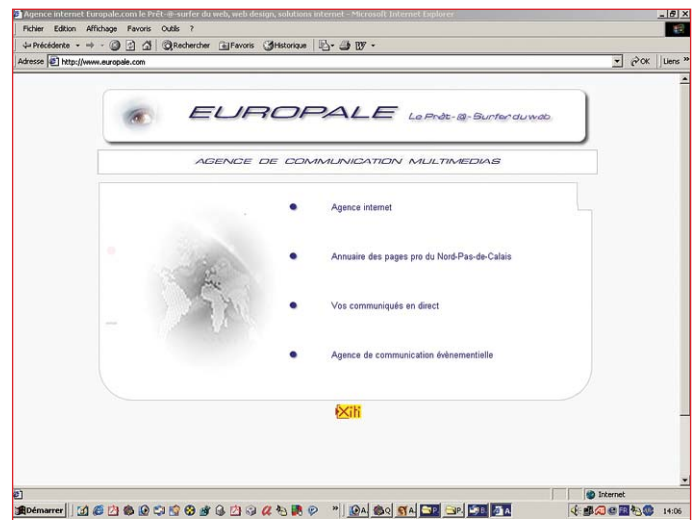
Agence internet Europale.com le Prêt-@-surfer du web, web design, solutions internet - Microsoft Internet Explorer

Fichier Edition Affichage Favoris Outils ?

Précédente Rechercher Favoris Historique

Adresse http://www.europale.com

OK Liens

EUROPALE Le Prêt-@-Surfer du web

AGENCE DE COMMUNICATION MULTIMEDIAS

Agence internet

Annuaire des pages pro du Nord-Pas-de-Calais

Vos communiqués en direct

Agence de communication évènementielle

Exit

Internet

Démarrer

14:06